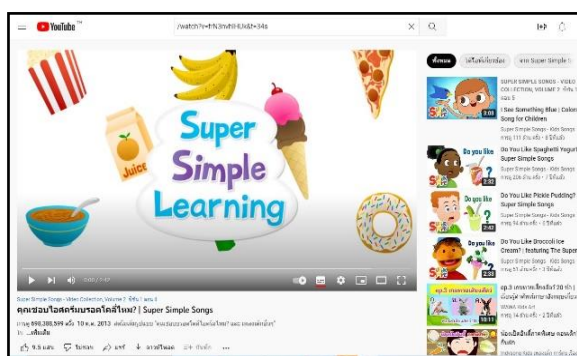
YouTube

/watch?v=hN3mrhHUkdz=34s

Super Simple Learning

Juice

Super Simple Songs - Video Collection, Volume 2 ซีซั่น 1 ตอน 8

คุณชอบไอศครีมรถลโคดไหม? | Super Simple Songs

การดู 698,385,599 ครั้ง 10 ต.ค. 2013

9.5 แสน

ทั้งหมด

SUPER SIMPLE SONGS - VIDEO COLLECTION, VOLUME 2

I See Something Blue | Color Song for Children

Super Simple Songs

Do You Like Spaghetti Yogurt? | Super Simple Songs

Super Simple Songs - Kids Songs

Do you like

Do You Like Pickle Pudding? | Super Simple Songs

Super Simple Songs - Kids Songs

Do you like

Do You Like Broccoli Ice Cream? | featuring The Super...

Super Simple Songs - Kids Songs

Do you like

ep.3

ฟังเพลิน